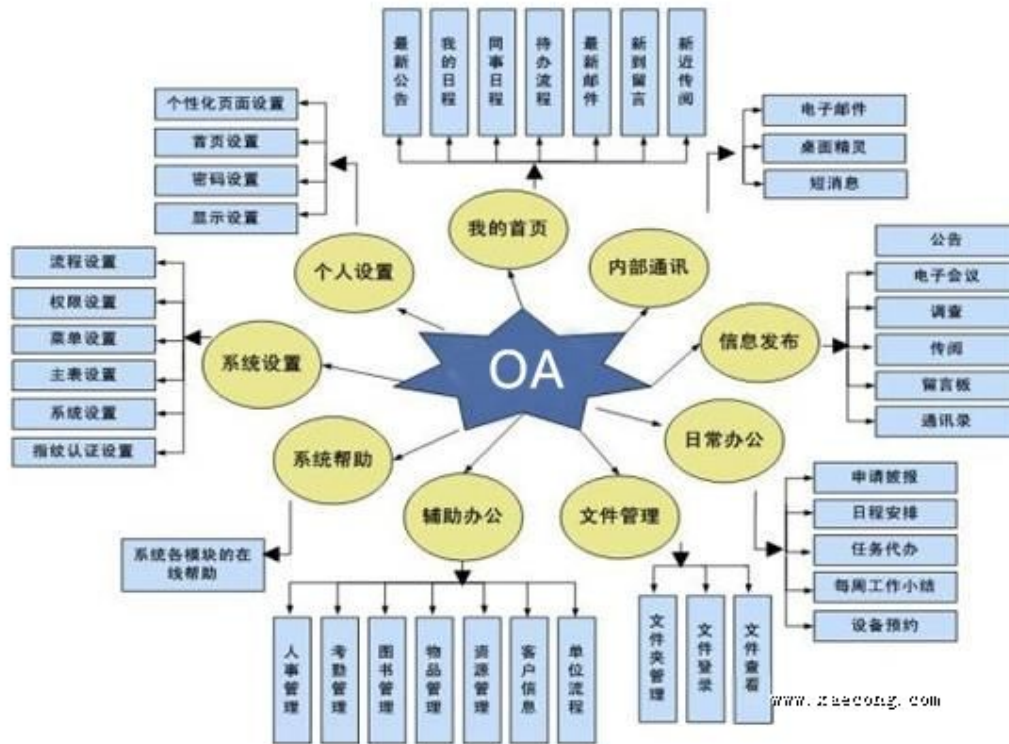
最新公告
我的日程
同事日程
待办流程
最新邮件
新到留言
新近传阅

个性化页面设置
首页设置
密码设置
显示设置

电子邮件
桌面精灵
短消息

我的首页
个人设置
内部通讯

公告
电子会议
调查
传阅
留言板
通讯录

流程设置
权限设置
菜单设置
主表设置
系统设置
指纹认证设置

系统设置
OA
信息发布
日常办公
系统帮助
辅助办公
文件管理

申请披报
日程安排
任务代办
每周工作小结
设备预约

系统各模块的在线帮助

人事管理
考勤管理
图书管理
物品管理
资源管理
客户信息
单位流程

文件夹管理
文件登录
文件查看

www.zaecong.com